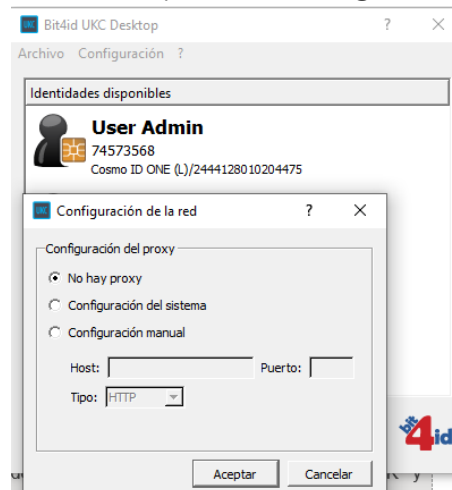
UKC Bit4id UKC Desktop ? ×

Archivo Configuración ?

Identidades disponibles

User Admin
74573568
Cosmo ID ONE (L)/2444128010204475

UKC Configuración de la red ? ×

Configuración del proxy

No hay proxy

Configuración del sistema

Configuración manual

Host: Puerto:

Tipo: HTTP

Aceptar Cancelar

bit4id